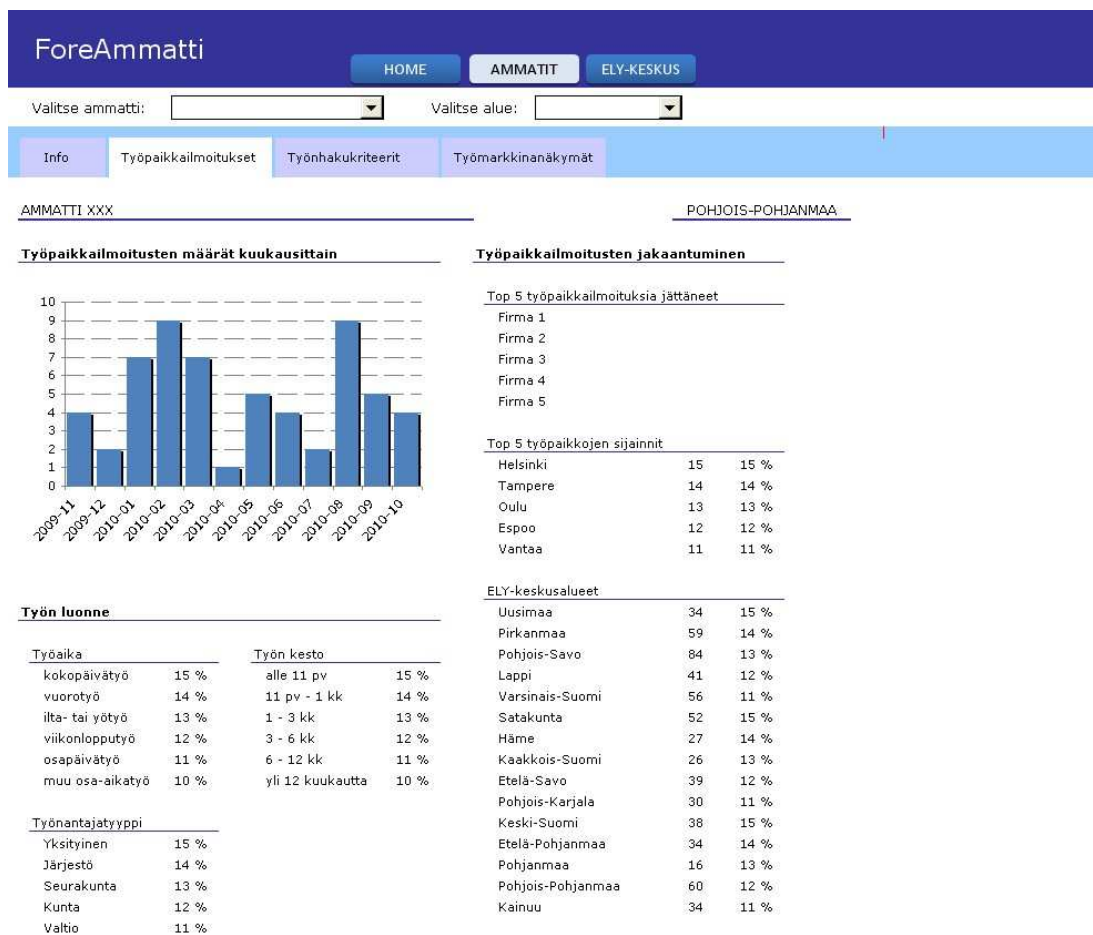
ForeAmmatti

HOME AMMATIT ELY-KESKUS

Valitse ammatti: Valitse alue:

Info Työpaikkailmoitukset Työnhakukriteerit Työmarkkinanäkymät

AMMATTI XXX

POHJOIS-POHJANMAA

Työpaikkailmoitusten määrät kuukausittain

10
9
8
7
6
5
4
3
2
1
0

2009-11 2009-12 2010-01 2010-02 2010-03 2010-04 2010-05 2010-06 2010-07 2010-08 2010-09 2010-10

Työpaikkailmoitusten jakaantuminen

Top 5 työpaikkailmoituksia jättäneet
Firma 1
Firma 2
Firma 3
Firma 4
Firma 5

Top 5 työpaikkojen sijainnit

| | | |
|---|---|---|
| Helsinki | 15 | 15 % |
| Tampere | 14 | 14 % |
| Oulu | 13 | 13 % |
| Espoo | 12 | 12 % |
| Vantaa | 11 | 11 % |

ELY-keskusalueet

| | | |
|---|---|---|
| Uusimaa | 34 | 15 % |
| Pirkanmaa | 59 | 14 % |
| Pohjois-Savo | 84 | 13 % |
| Lappi | 41 | 12 % |
| Varsinais-Suomi | 56 | 11 % |
| Satakunta | 52 | 15 % |
| Häme | 27 | 14 % |
| Kaakkois-Suomi | 26 | 13 % |
| Etelä-Savo | 39 | 12 % |
| Pohjois-Karjala | 30 | 11 % |
| Keski-Suomi | 38 | 15 % |
| Etelä-Pohjanmaa | 34 | 14 % |
| Pohjanmaa | 16 | 13 % |
| Pohjois-Pohjanmaa | 60 | 12 % |
| Kainuu | 34 | 11 % |

Työn luonne

Työaika

| | |
|---|---|
| kokopäivätyö | 15 % |
| vuorotyö | 14 % |
| ilta- tai yötyö | 13 % |
| viikonlopputyö | 12 % |
| osapäivätyö | 11 % |
| muu osa-aikatyö | 10 % |

Työn kesto

| | |
|---|---|
| alle 11 pv | 15 % |
| 11 pv - 1 kk | 14 % |
| 1 - 3 kk | 13 % |
| 3 - 6 kk | 12 % |
| 6 - 12 kk | 11 % |
| yli 12 kuukautta | 10 % |

Työnantajatyyppi

| | |
|---|---|
| Yksityinen | 15 % |
| Järjestö | 14 % |
| Seurakunta | 13 % |
| Kunta | 12 % |
| Valtio | 11 % |